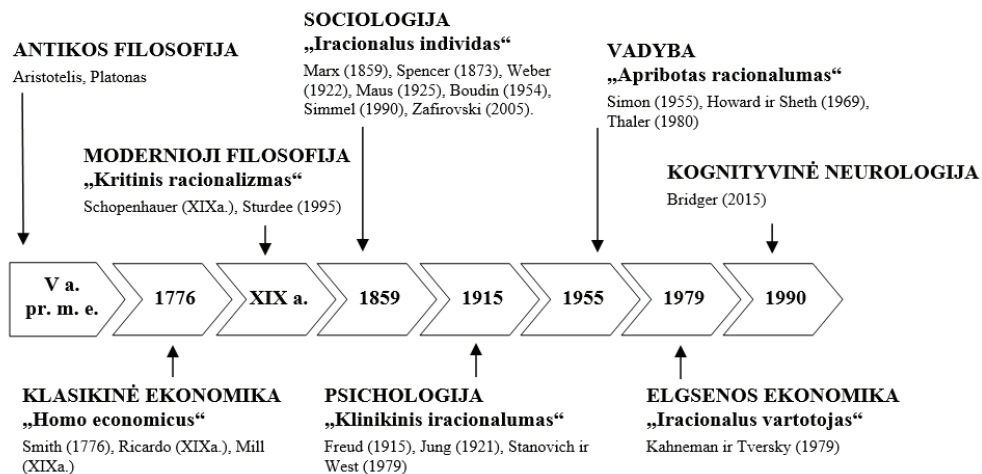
SOCIOLOGIJA
„Iracionalus individas“
Marx (1859), Spencer (1873), Weber (1922), Maus (1925), Boudin (1954), Simmel (1990), Zafirovski (2005).

ANTIKOS FILOSOFIJA
Aristotelis, Platonas

VADYBA
„Apribotas racionalumas“
Simon (1955), Howard ir Sheth (1969), Thaler (1980)

MODERNIOJI FILOSOFIJA
„Kritinis racionalizmas“
Schopenhauer (XIXa.), Sturdee (1995)

KOGNITYVINĖ NEUROLOGIJA
Bridger (2015)

V a. pr. m. e.

1776

XIX a.

1859

1915

1955

1979

1990

KLASIKINĖ EKONOMIKA
„Homo economicus“
Smith (1776), Ricardo (XIXa.), Mill (XIXa.)

PSICHOLOGIJA
„Klinikinis iracionalumas“
Freud (1915), Jung (1921), Stanovich ir West (1979)

ELGSENOS EKONOMIKA
„Iracionalus vartotojas“
Kahneman ir Tversky (1979)